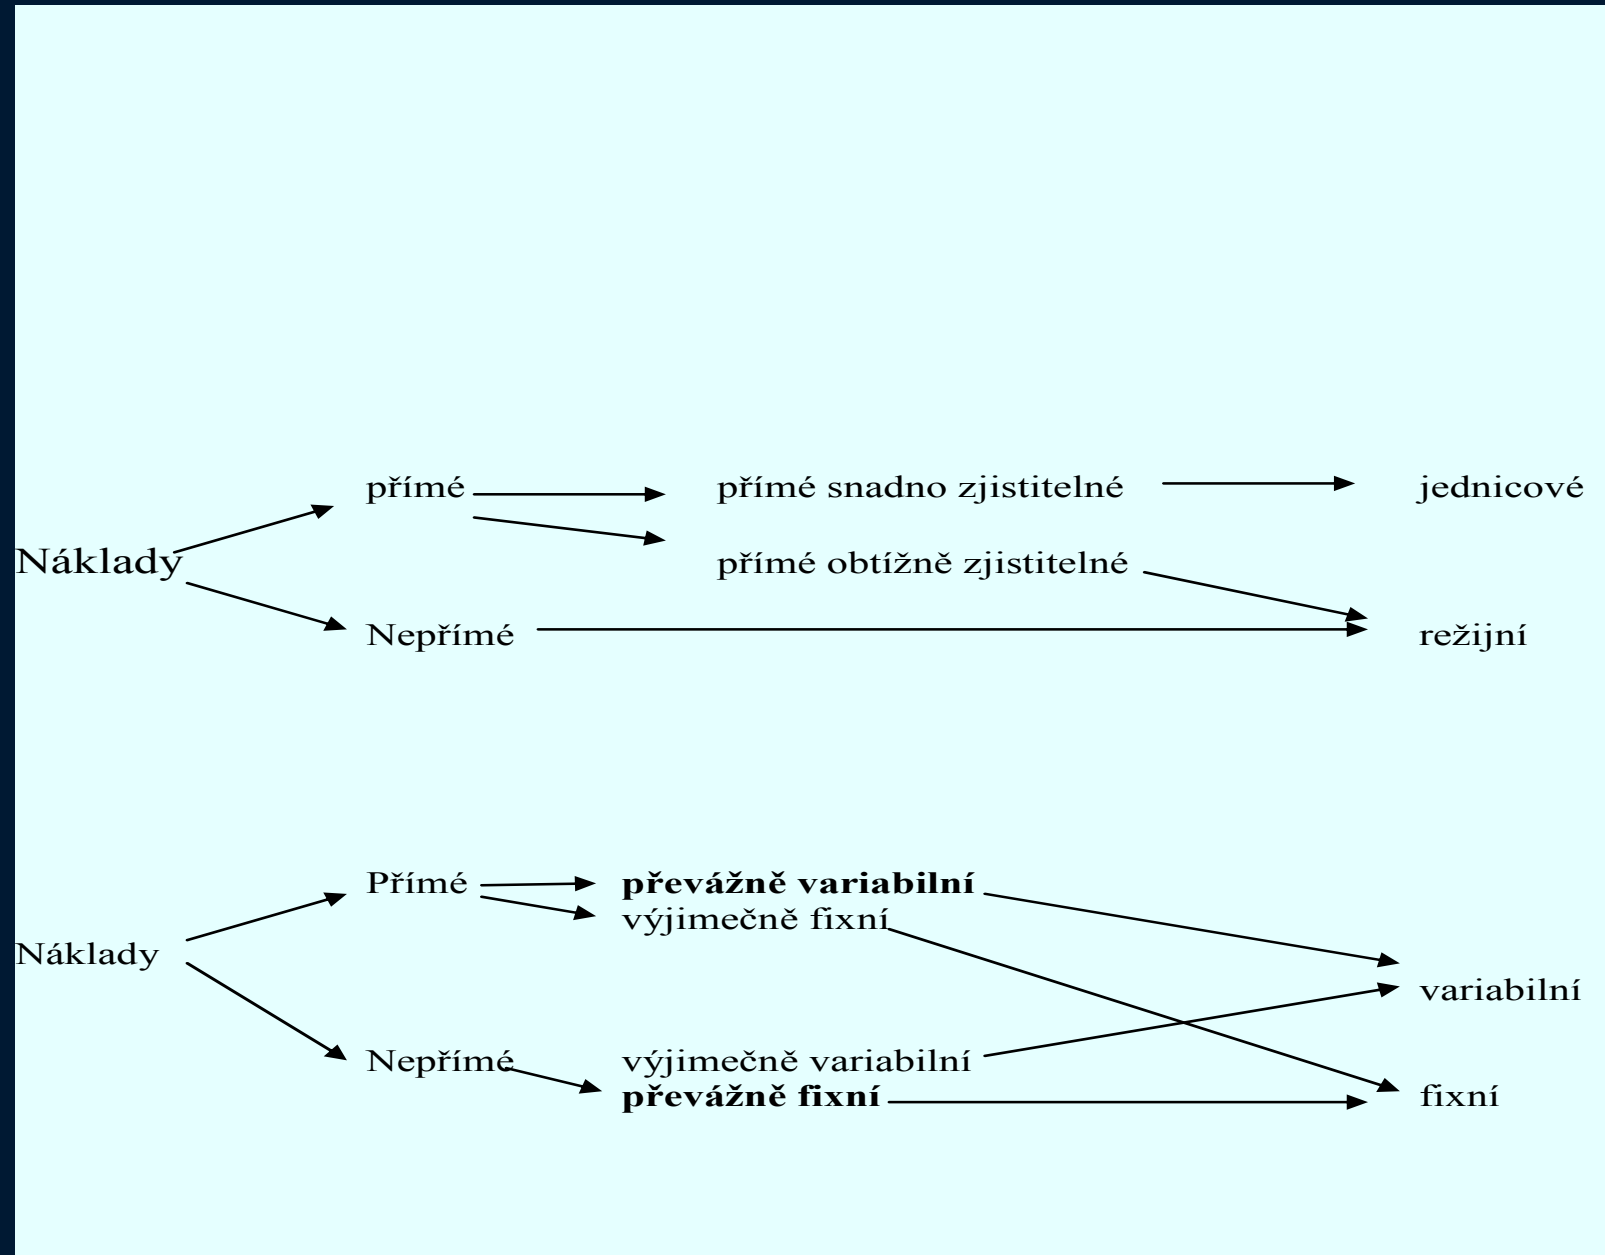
přímé

přímé snadno zjistitelné

jednicové

Náklady

přímé obtížně zjistitelné

Nepřímé

režijní

Přímé

**převážně variabilní**

výjimečně fixní

Náklady

variabilní

Nepřímé

výjimečně variabilní

**převážně fixní**

fixní